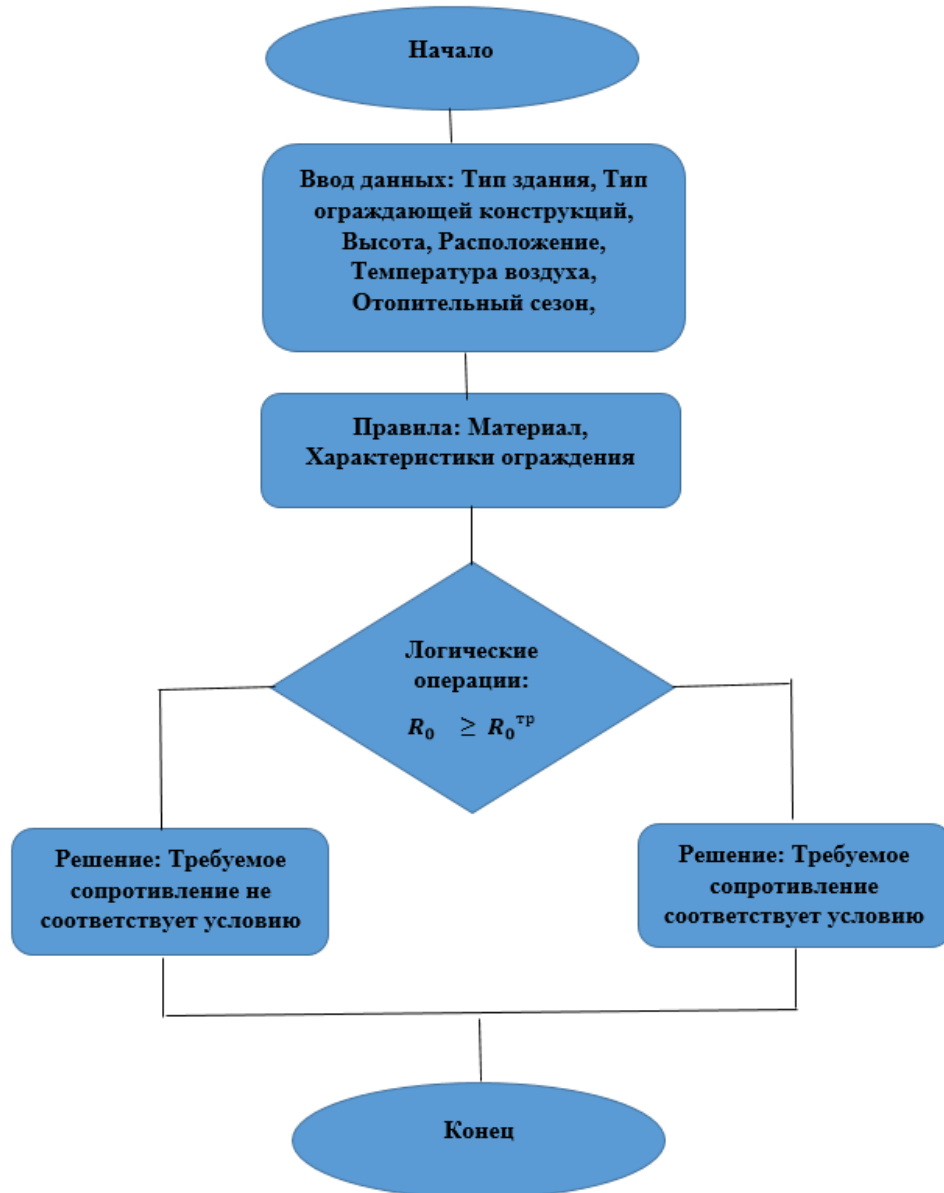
Начало

Ввод данных: Тип здания, Тип ограждающей конструкций, Высота, Расположение, Температура воздуха, Отопительный сезон,

Правила: Материал, Характеристики ограждения

Логические операции:

$R_0 \geq R_0^{тр}$

Решение: Требуемое сопротивление не соответствует условию

Решение: Требуемое сопротивление соответствует условию

Конец